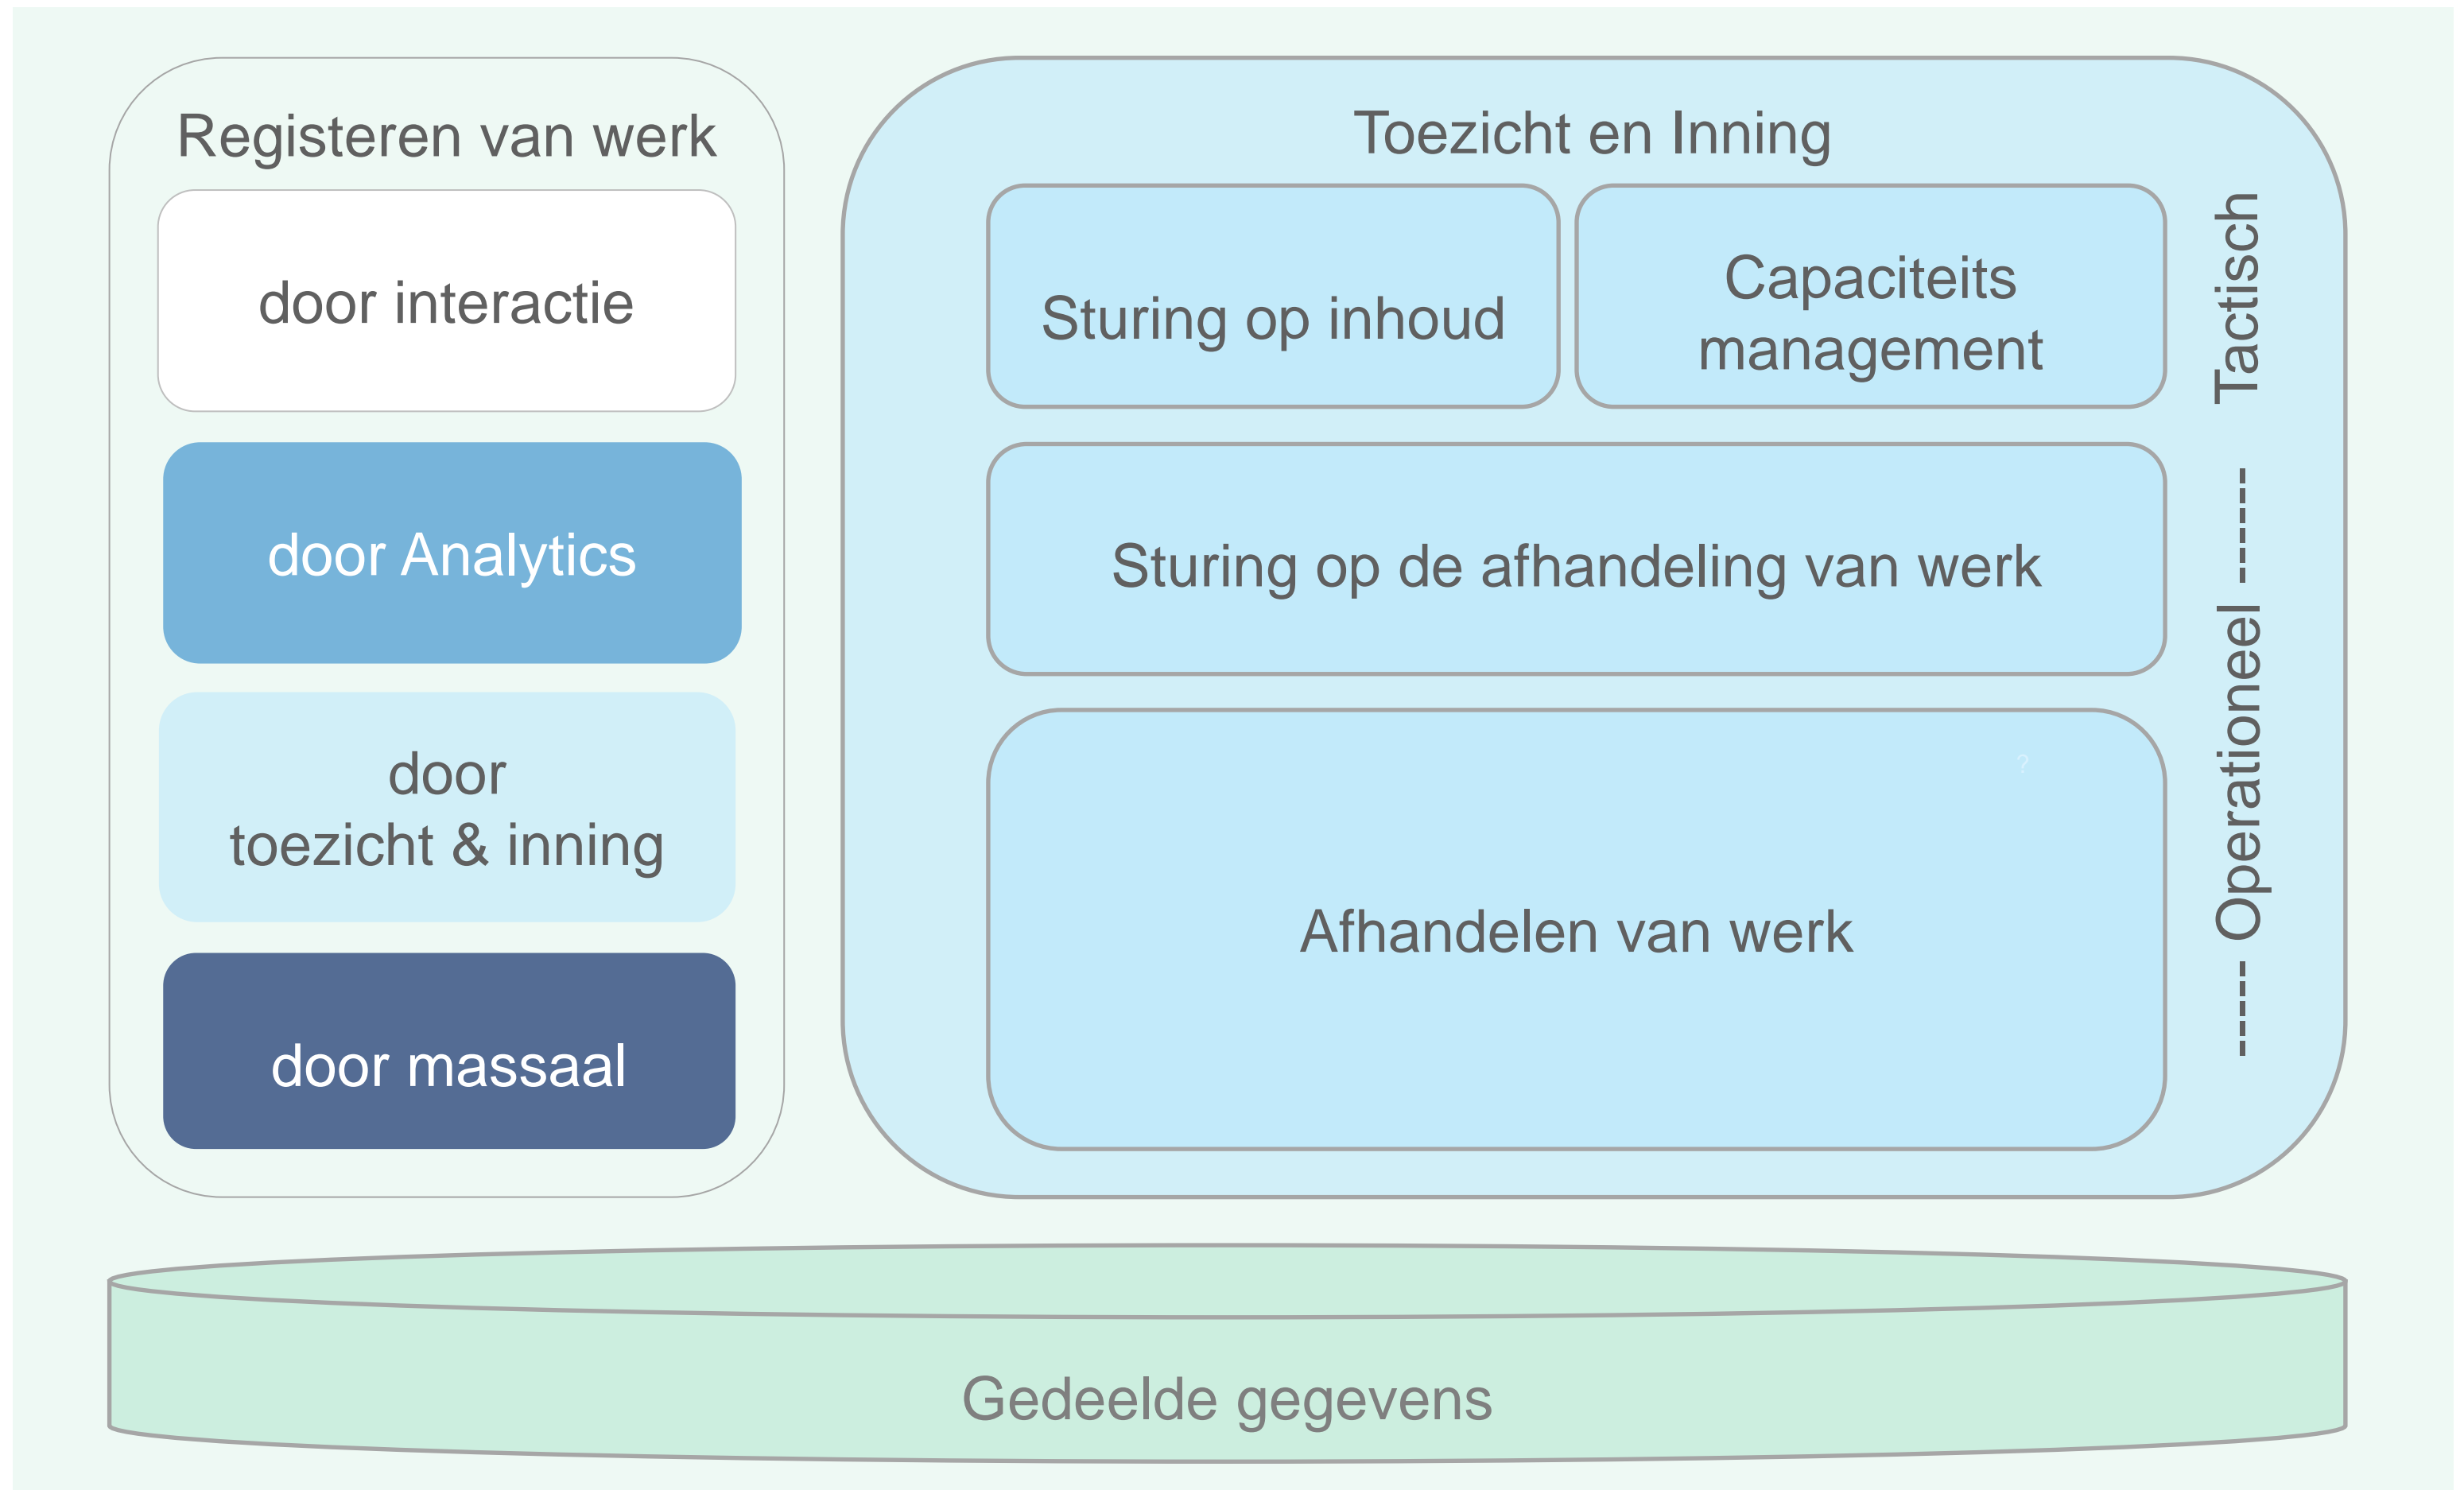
Registeren van werk

door interactie

door Analytics

door toezicht & inning

door massaal

Toezicht en Inning

Sturing op inhoud

Capaciteits management

Tactisch

Sturing op de afhandeling van werk

Afhandelen van werk

Operationeel

Gedeelde gegevens